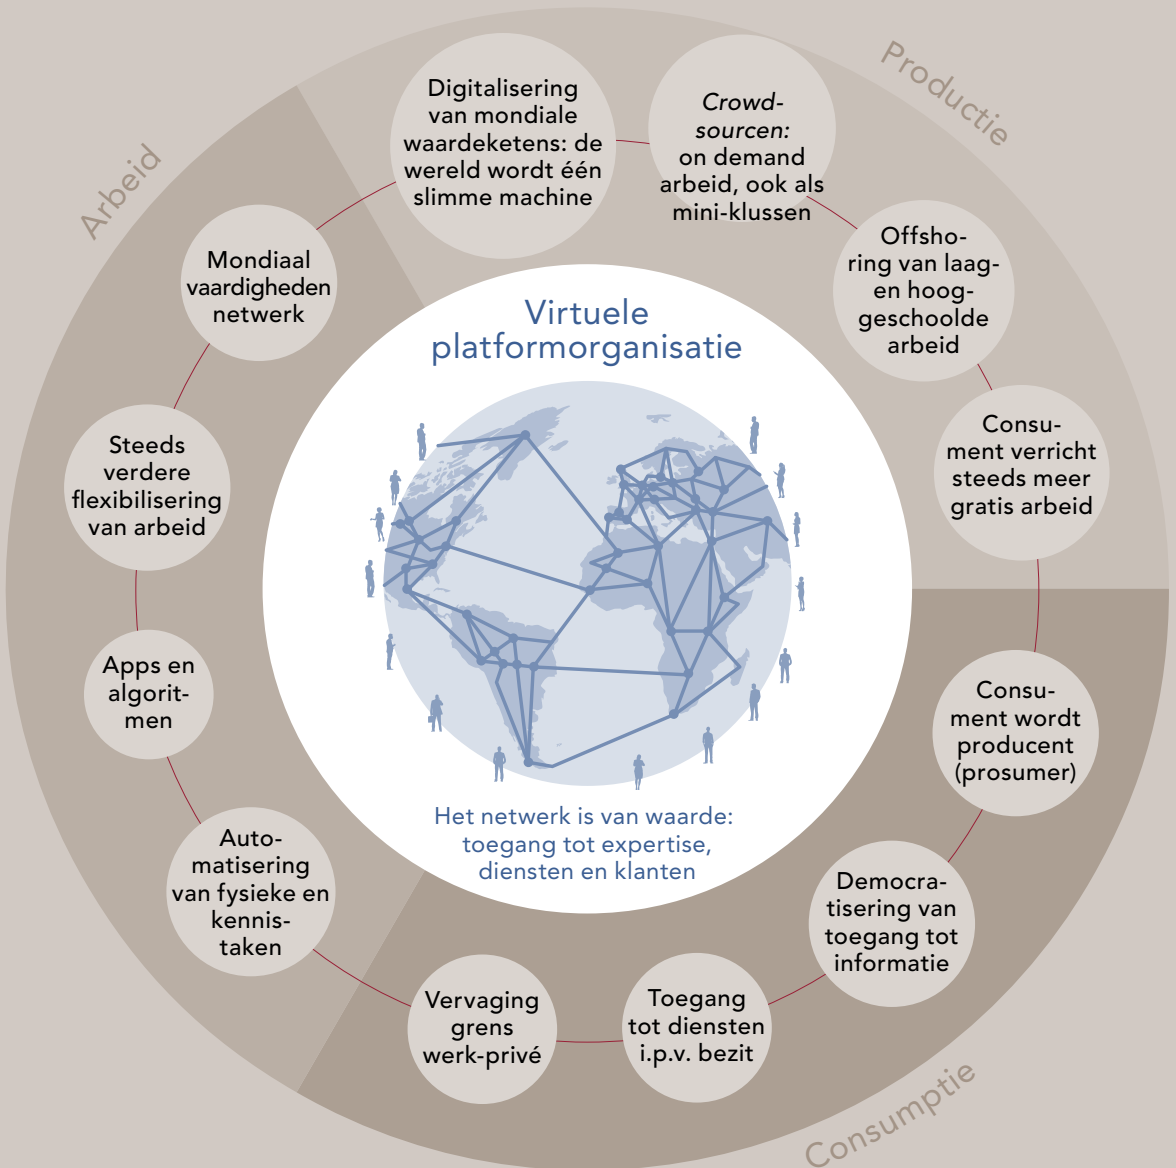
Productie

Arbeid

Consumptie

Digitalisering van mondiale waardeketens: de wereld wordt één slimme machine

*Crowdsourcen:* on demand arbeid, ook als mini-klussen

Offshoring van laag- en hooggeschoolde arbeid

Consument verricht steeds meer gratis arbeid

Consument wordt producent (prosumer)

Democratisering van toegang tot informatie

Toegang tot diensten i.p.v. bezit

Vervaging grens werk-privé

Automatisering van fysieke en kennistaken

Apps en algoritmen

Steeds verdere flexibilisering van arbeid

Mondiaal vaardigheden netwerk

Virtuele platformorganisatie

Het netwerk is van waarde: toegang tot expertise, diensten en klanten